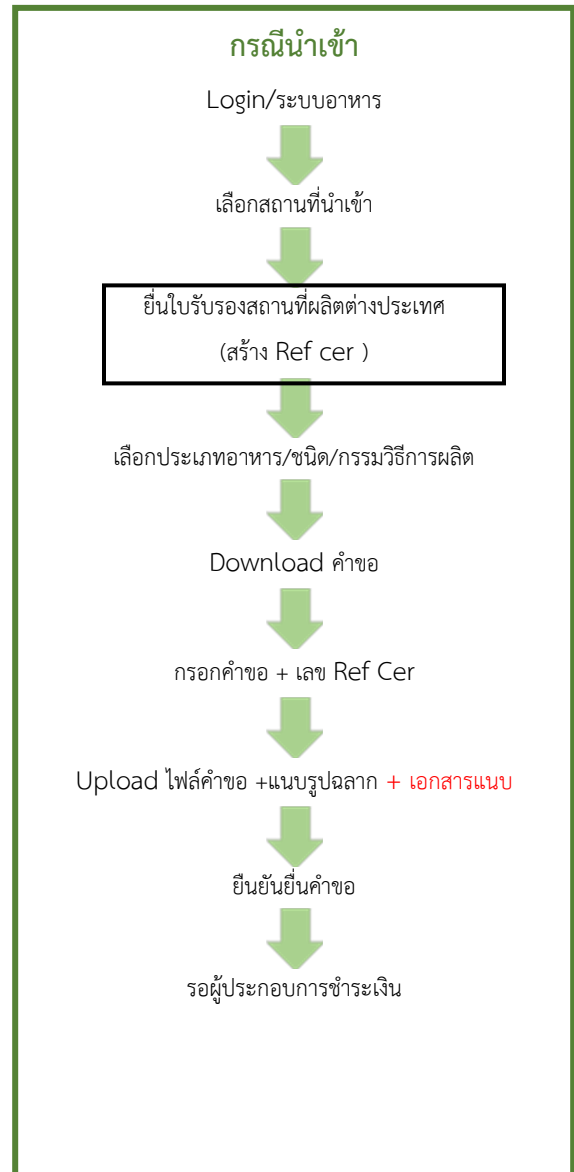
กรณีนำเข้า

Login/ระบบอาหาร

เลือกสถานที่นำเข้า

ยื่นใบรับรองสถานที่ผลิตต่างประเทศ
(สร้าง Ref cer )

เลือกประเภทอาหาร/ชนิด/กรรมวิธีการผลิต

Download คำขอ

กรอกคำขอ + เลข Ref Cer

Upload ไฟล์คำขอ +แนบรูปฉลาก + เอกสารแนบ

ยืนยันยื่นคำขอ

รอผู้ประกอบการชำระเงิน